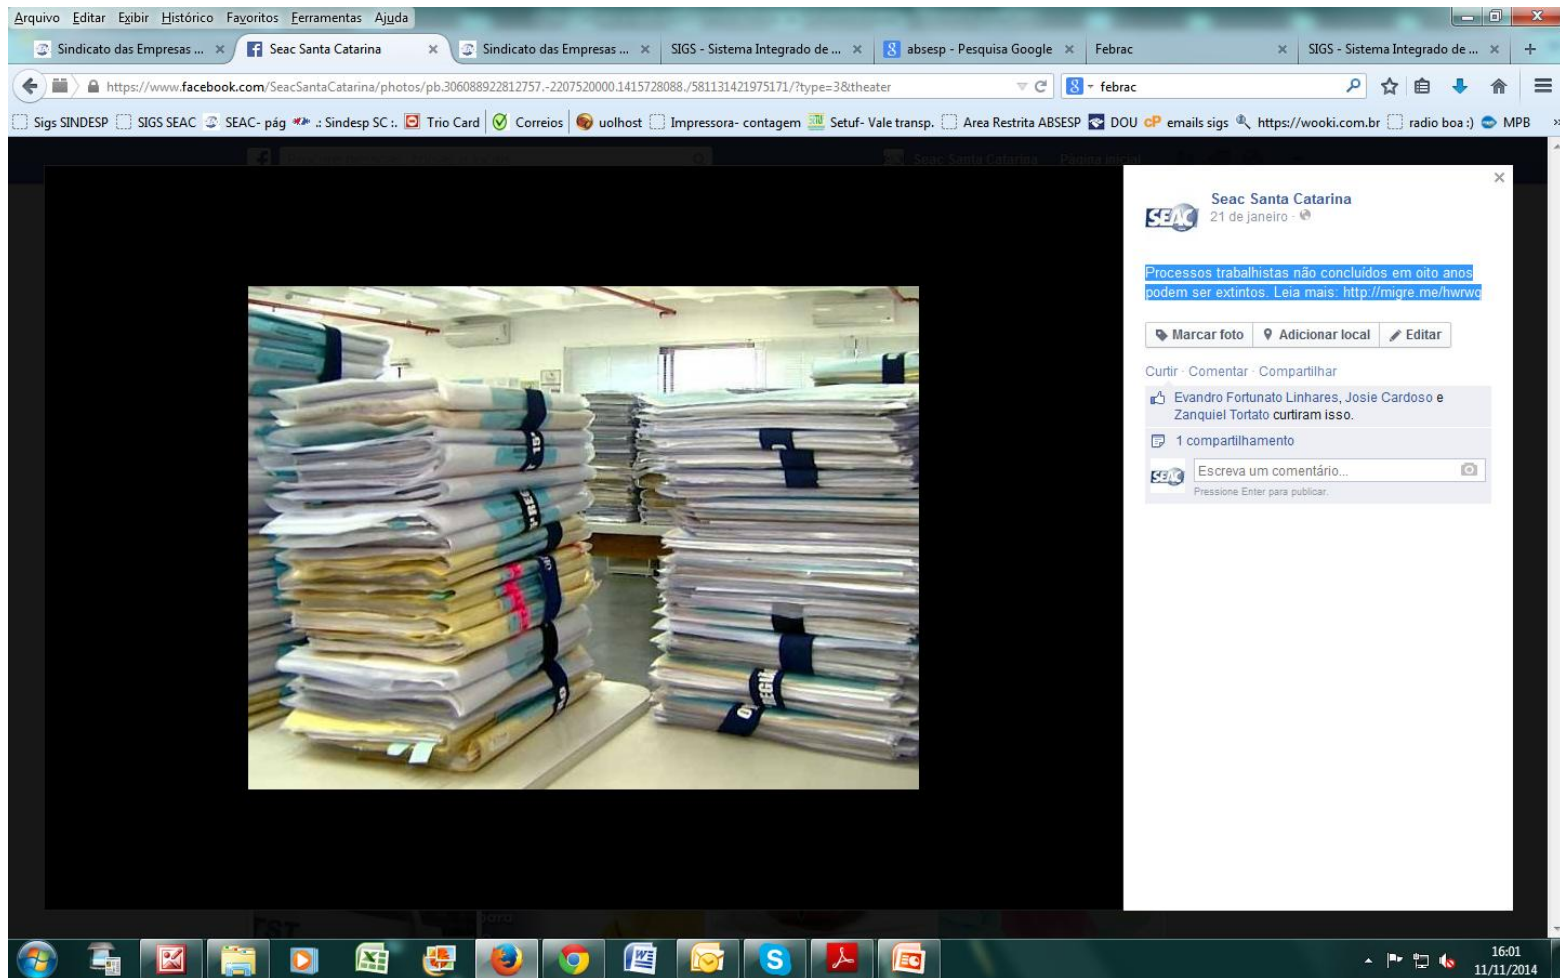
Arquivo Editar Exibir Histórico Favoritos Ferramentas Ajuda

Sindicato das Empresas ... × | Seac Santa Catarina × | Sindicato das Empresas ... × | SIGS - Sistema Integrado de ... × | absesp - Pesquisa Google × | Febrac × | SIGS - Sistema Integrado de ... × | +

https://www.facebook.com/SeacSantaCatarina/photos/pb.306088922812757.-2207520000.1415728088./581131421975171/?type=3&theater

febrac

Sigs SINDESP | SIGS SEAC | SEAC- pág | .: Sindesp SC :. | Trio Card | Correios | uolhost | Impressora- contagem | Setuf- Vale transp. | Area Restrita ABSESP | DOU | emails sigs | https://wooki.com.br | radio boa :) | MPB

Seac Santa Catarina
21 de janeiro ·

Processos trabalhistas não concluídos em oito anos podem ser extintos. Leia mais: http://migre.me/hwrwo

Marcar foto | Adicionar local | Editar

Curtir · Comentar · Compartilhar

Evandro Fortunato Linhares, Josie Cardoso e Zanquiel Tortato curtiram isso.

1 compartilhamento

Escreva um comentário...
Pressione Enter para publicar.

16:01
11/11/2014